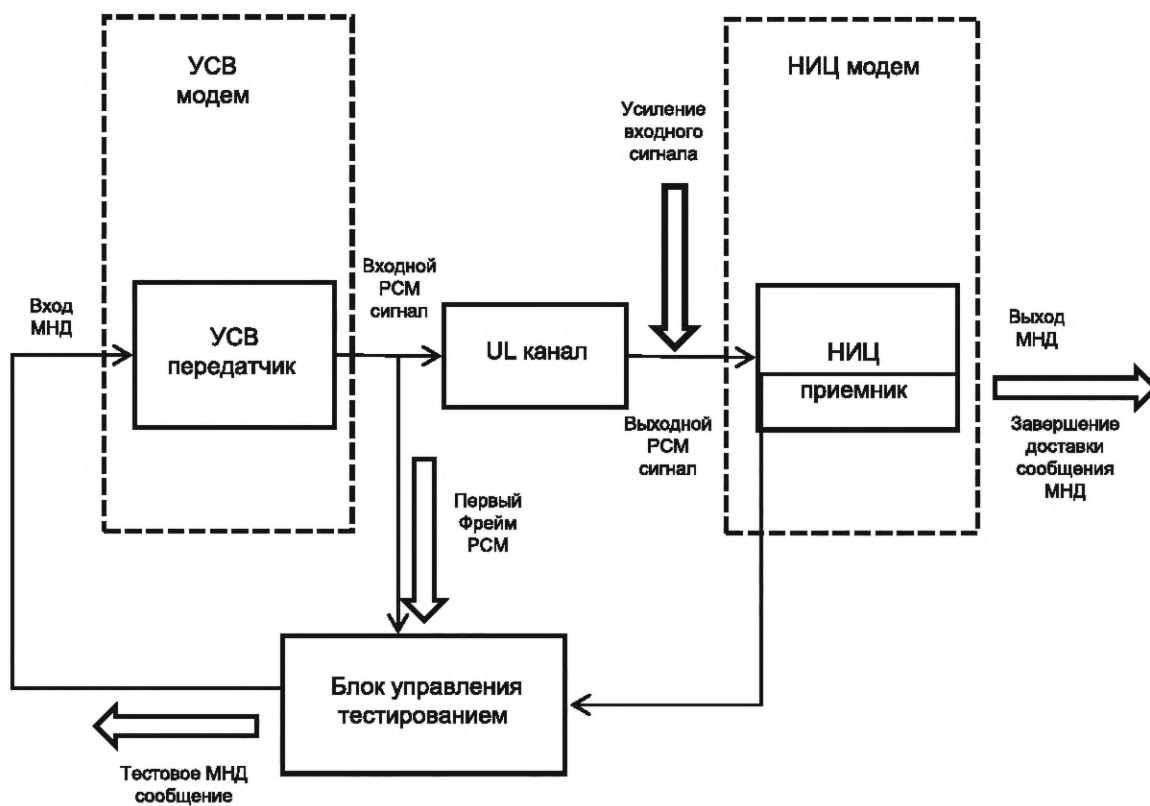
УСВ модем

НИЦ модем

Усиление входного сигнала

Вход МНД

УСВ передатчик

Входной PCM сигнал

UL канал

НИЦ

приемник

Выход МНД

Выходной PCM сигнал

Завершение доставки сообщения МНД

Первый Фрейм PCM

Блок управления тестированием

Тестовое МНД сообщение